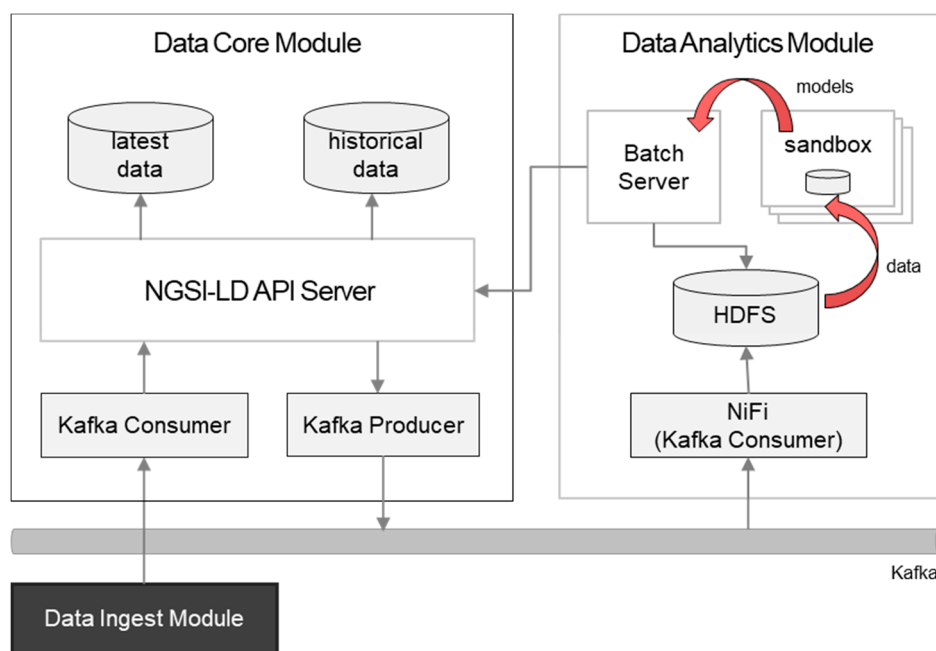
Data Core Module

latest data

historical data

NGSI-LD API Server

Kafka Consumer

Kafka Producer

Data Analytics Module

models

Batch Server

sandbox

data

HDFS

NiFi (Kafka Consumer)

Kafka

Data Ingest Module